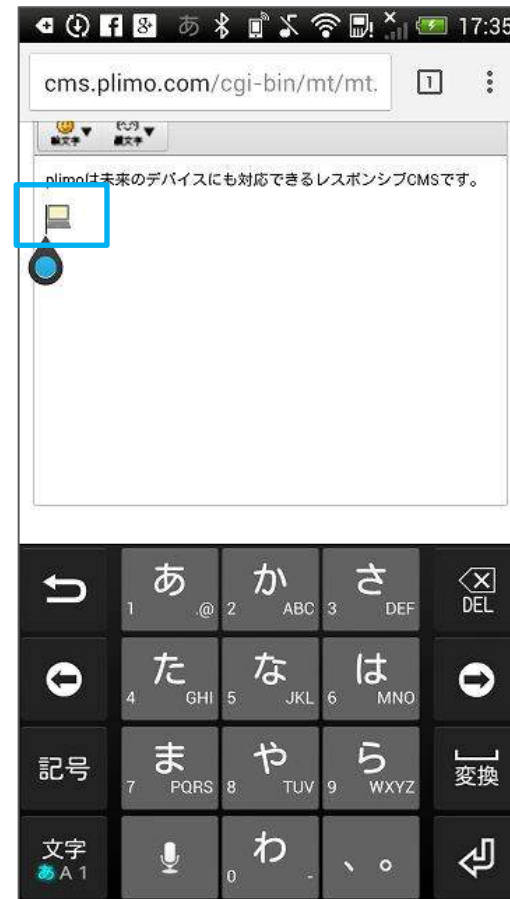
あ 17:35

cms.plimo.com/cgi-bin/mt/mt.

1

絵文字 顔文字

plimoは未来のデバイスにも対応できるレスポンシブCMSです。

あ
1 .@

か
2 ABC

さ
3 DEF

DEL

た
4 GHI

な
5 JKL

は
6 MNO

記号

ま
7 PQRS

や
8 TUV

ら
9 WXYZ

変換

文字
あA1

わ
0 -

、。